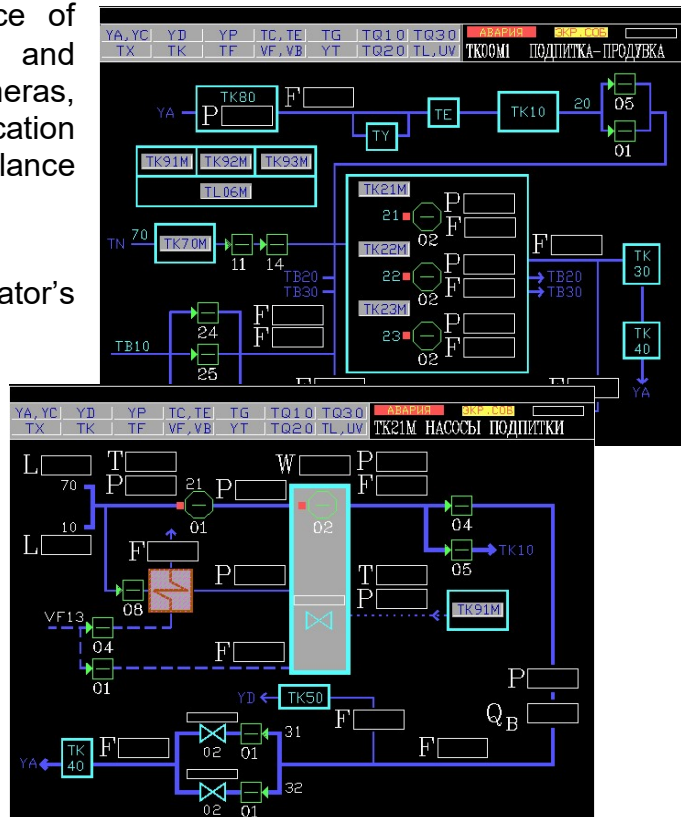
ce of
and
neras,
cation
llance

ator's

| YA,YC | YD | YP | TC,TE | TG | TQ10 | TQ30 |
|---|---|---|---|---|---|---|
| TX | TK | TF | VF,VB | YT | TQ20 | TL,UV |

АВАРИЯ ЭКР.СОБ
TK00M1 ПОДПИТКА-ПРОДУВКА

YA TK80 P F TY TE TK10 20 05 01
TK91M TK92M TK93M
TL06M
TK21M P F 21 02
TN 70 TK70M 11 14
TK22M 22 02 P F F
TB20 TB30 TB20 TB30
TK23M 23 02 P F
TK 30
F F 24 25
TB10
TK 40 YA

| YA,YC | YD | YP | TC,TE | TG | TQ10 | TQ30 |
|---|---|---|---|---|---|---|
| TX | TK | TF | VF,VB | YT | TQ20 | TL,UV |

АВАРИЯ ЭКР.СОБ
TK21M НАСОСЫ ПОДПИТКИ

L T W P
70 P 21 01 P F 02
10
L F 04
05 TK10
P T
08 P
VF13 TK91M
04
F
01
P
YD TK50
F $Q_B$
TK 40 F F
YA 02 01 31
02 01 32